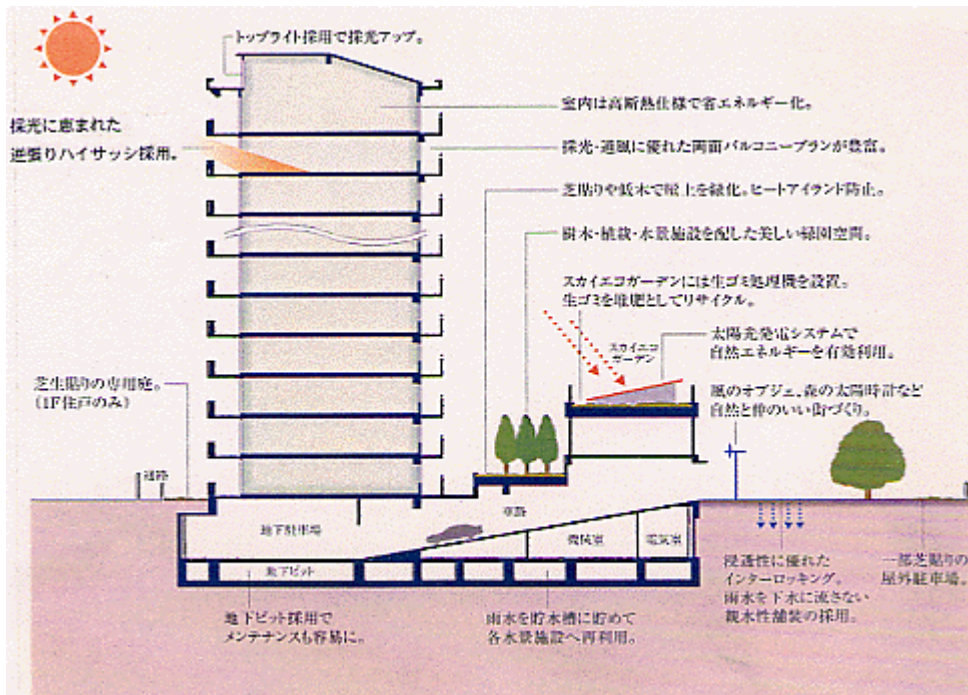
トップライト採用で採光アップ。

採光に恵まれた
逆梁りハイサッシ採用。

室内は高断熱仕様で省エネルギー化。

採光・通風に優れた両面バルコニープランが豊富。

芝貼りや低木で屋上を緑化。ヒートアイランド防止。

樹木・植栽・水景施設を配した美しい緑園空間。

スカイエコガーデンには生ゴミ処理機を設置。
生ゴミを堆肥としてリサイクル。

スカイエコガーデン

太陽光発電システムで
自然エネルギーを有効利用。

風のオブジェ、森の太陽時計など
自然と仲のいい街づくり。

芝生貼りの専用庭。
(1F住戸のみ)

道路

地下駐車場

車路

機械室

電気室

地下ピット

地下ピット採用で
メンテナンスも容易に。

雨水を貯水槽に貯めて
各水景施設へ再利用。

浸透性に優れた
インターロッキング。
雨水を下水に流さない
親水性舗装の採用。

一部芝貼りの
屋外駐車場。